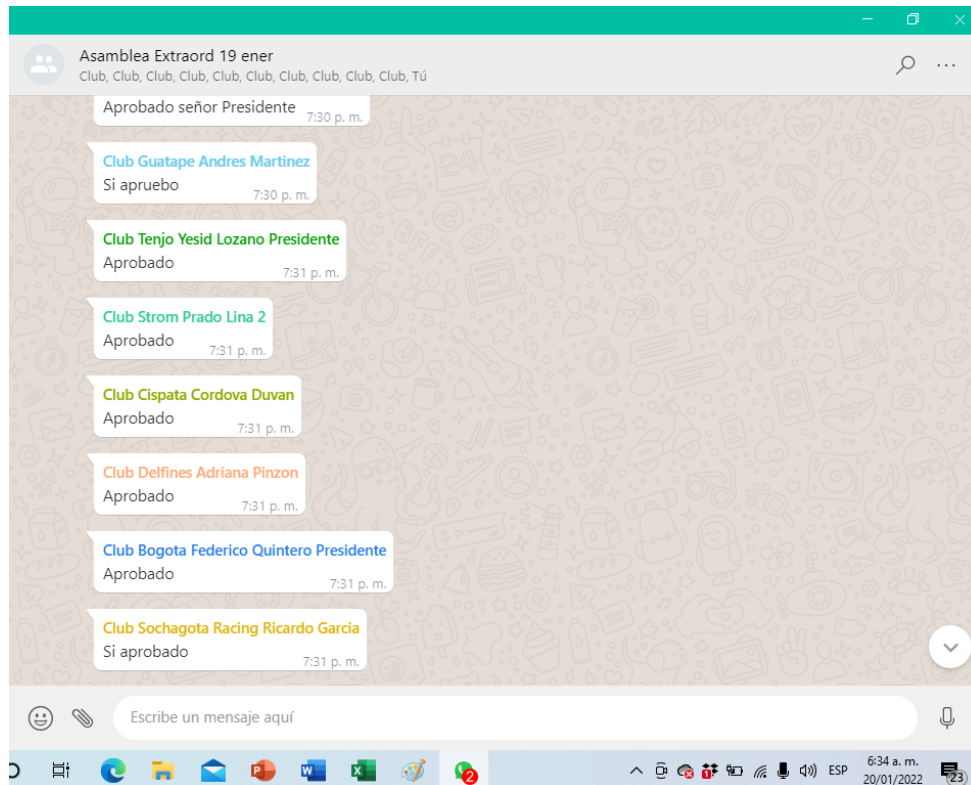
Asamblea Extraord 19 ener
Club, Club, Club, Club, Club, Club, Club, Club, Club, Club, Tú

Aprobado señor Presidente 7:30 p. m.

Club Guatape Andres Martinez
Si apruebo 7:30 p. m.

Club Tenjo Yesid Lozano Presidente
Aprobado 7:31 p. m.

Club Strom Prado Lina 2
Aprobado 7:31 p. m.

Club Cispata Cordova Duvan
Aprobado 7:31 p. m.

Club Delfines Adriana Pinzon
Aprobado 7:31 p. m.

Club Bogota Federico Quintero Presidente
Aprobado 7:31 p. m.

Club Sochagota Racing Ricardo Garcia
Si aprobado 7:31 p. m.

Escribe un mensaje aquí

2

ESP 6:34 a. m. 20/01/2022 23